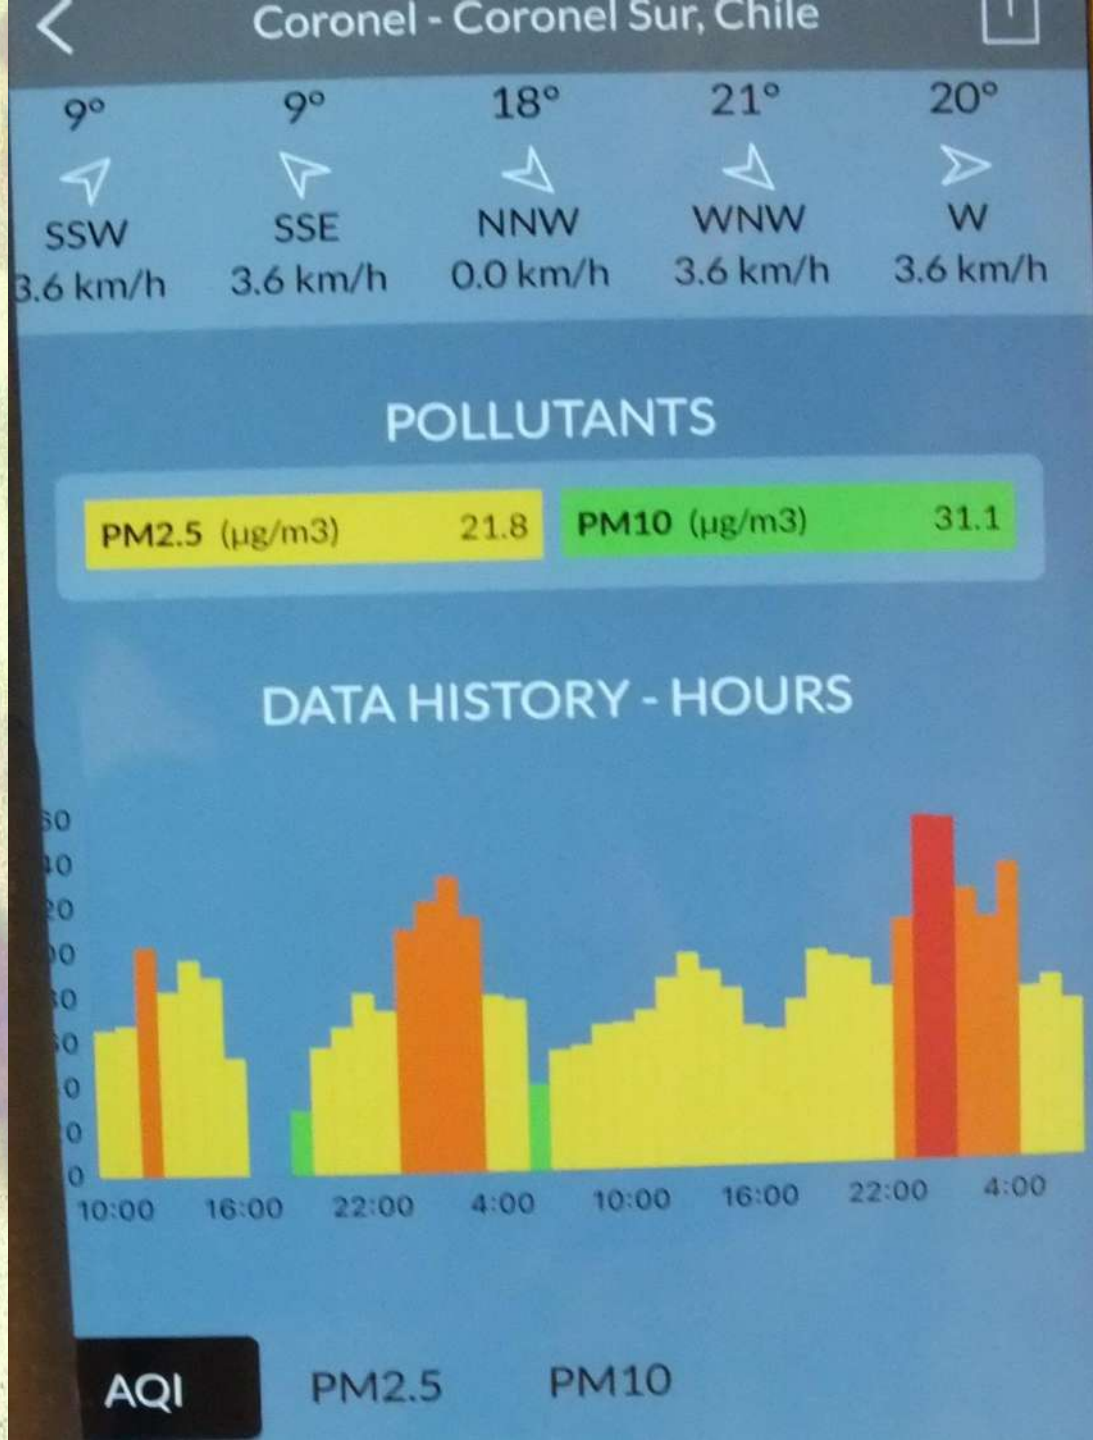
Coronel - Coronel Sur, Chile

| 9° | 9° | 18° | 21° | 20° |
|---|---|---|---|---|
| SSW | SSE | NNW | WNW | W |
| 3.6 km/h | 3.6 km/h | 0.0 km/h | 3.6 km/h | 3.6 km/h |

POLLUTANTS

PM2.5 (µg/m3) 21.8
PM10 (µg/m3) 31.1

DATA HISTORY - HOURS

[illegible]0
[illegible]0
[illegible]0
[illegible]0
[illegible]0
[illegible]0
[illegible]0
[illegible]0
0

10:00 16:00 22:00 4:00 10:00 16:00 22:00 4:00

AQI PM2.5 PM10